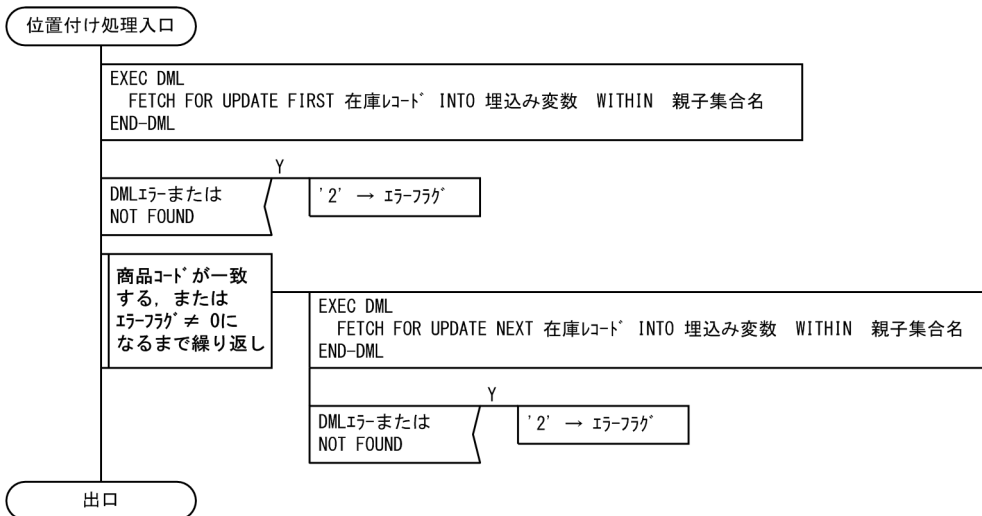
位置付け処理入口

EXEC DML
FETCH FOR UPDATE FIRST 在庫ﾚｺｰﾄﾞ INTO 埋込み変数 WITHIN 親子集合名
END-DML

Y

DMLｴﾗｰまたは NOT FOUND

'2' → ｴﾗｰﾌﾗｸﾞ

商品ｺｰﾄﾞが一致する，または ｴﾗｰﾌﾗｸﾞ ≠ 0になるまで繰り返し

EXEC DML
FETCH FOR UPDATE NEXT 在庫ﾚｺｰﾄﾞ INTO 埋込み変数 WITHIN 親子集合名
END-DML

Y

DMLｴﾗｰまたは NOT FOUND

'2' → ｴﾗｰﾌﾗｸﾞ

出口